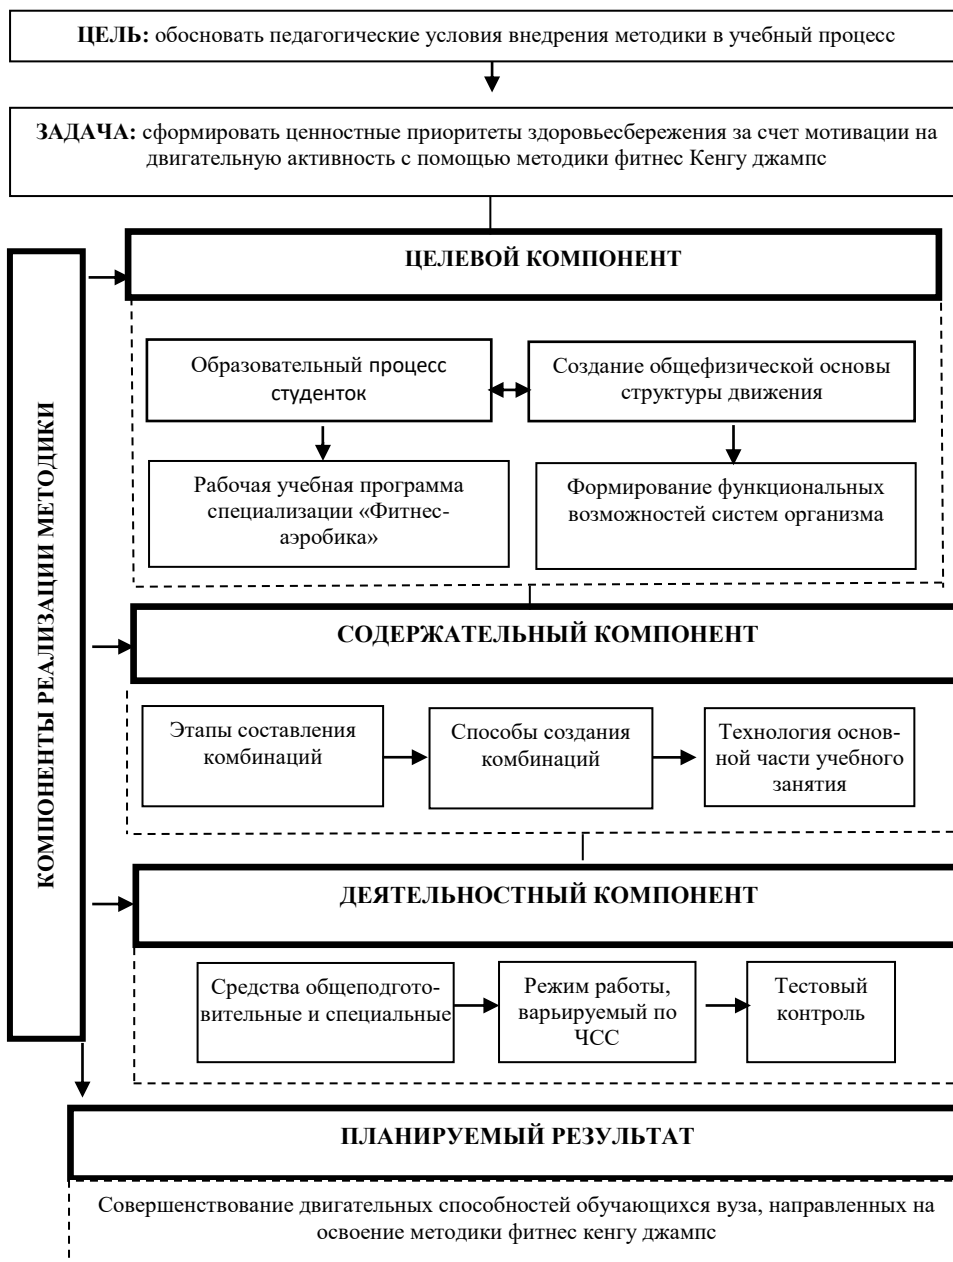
**ЦЕЛЬ:** обосновать педагогические условия внедрения методики в учебный процесс

**ЗАДАЧА:** сформировать ценностные приоритеты здоровьесбережения за счет мотивации на двигательную активность с помощью методики фитнес Кенгу джампс

КОМПОНЕНТЫ РЕАЛИЗАЦИИ МЕТОДИКИ

ЦЕЛЕВОЙ КОМПОНЕНТ

Образовательный процесс студенток

Создание общефизической основы структуры движения

Рабочая учебная программа специализации «Фитнес-аэробика»

Формирование функциональных возможностей систем организма

СОДЕРЖАТЕЛЬНЫЙ КОМПОНЕНТ

Этапы составления комбинаций

Способы создания комбинаций

Технология основной части учебного занятия

ДЕЯТЕЛЬНОСТНЫЙ КОМПОНЕНТ

Средства общеподготовительные и специальные

Режим работы, варьируемый по ЧСС

Тестовый контроль

ПЛАНИРУЕМЫЙ РЕЗУЛЬТАТ

Совершенствование двигательных способностей обучающихся вуза, направленных на освоение методики фитнес кенгу джампс